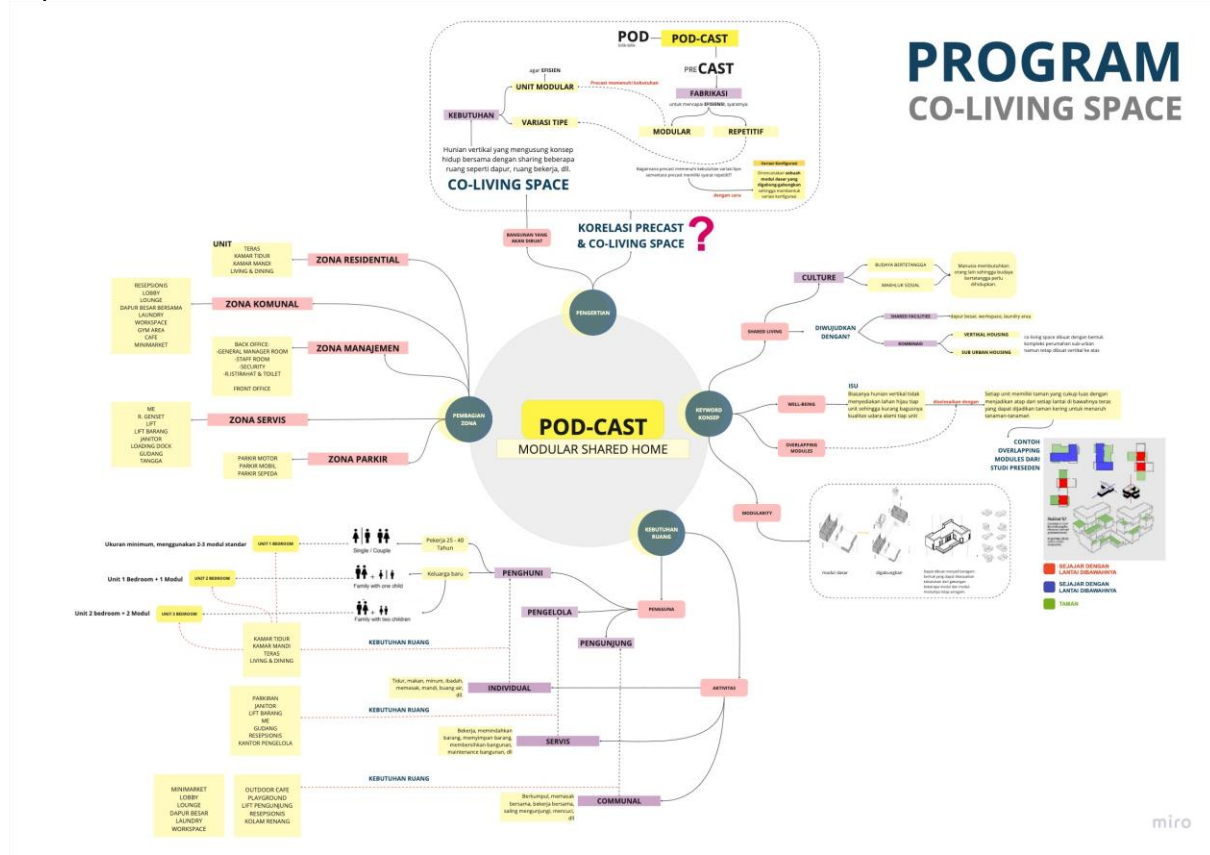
PROGRAM
CO-LIVING SPACE

POD
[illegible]
POD-CAST
PRECAST
agar EFISIEN
UNIT MODULAR
Precast memenuhi kebutuhan
FABRIKASI
untuk mencapai EFISIENSI, syaratnya:
KEBUTUHAN
VARIASI TIPE
MODULAR
REPETITIF
Hunian vertikal yang mengusung konsep hidup bersama dengan sharing beberapa ruang seperti dapur, ruang bekerja, dll.
CO-LIVING SPACE
Bagaimana precast memenuhi kebutuhan variasi tipe sementara precast memiliki syarat repetitif?
Variasi konfigurasi
Dimunculkan sebuah modul dasar yang digabung-gabungkan sehingga membentuk variasi konfigurasi
dengan cara

BANGUNAN YANG AKAN DIBUAT
KORELASI PRECAST & CO-LIVING SPACE
?

UNIT
TERAS
KAMAR TIDUR
KAMAR MANDI
LIVING & DINING
ZONA RESIDENTIAL

RESEPSIONIS
LOBBY
LOUNGE
DAPUR BESAR BERSAMA
LAUNDRY
WORKSPACE
GYM AREA
CAFE
MINIMARKET
ZONA KOMUNAL

BACK OFFICE:
-GENERAL MANAGER ROOM
-STAFF ROOM
-SECURITY
-R.ISTIRAHAT & TOILET
FRONT OFFICE
ZONA MANAJEMEN

ME
R. GENSET
LIFT
LIFT BARANG
JANITOR
LOADING DOCK
GUDANG
TANGGA
ZONA SERVIS

PARKIR MOTOR
PARKIR MOBIL
PARKIR SEPEDA
ZONA PARKIR

PENGERTIAN
PEMBAGIAN ZONA
POD-CAST
MODULAR SHARED HOME

CULTURE
BUDAYA BERTETANGGA
MAKHLUK SOSIAL
Manusia membutuhkan orang lain sehingga budaya bertetangga perlu dihidupkan
SHARED LIVING
DIWUJUDKAN DENGAN?
SHARED FACILITIES
dapur besar, workspace, laundry area
KOMBINASI
VERTICAL HOUSING
SUB URBAN HOUSING
co-living space dibuat dengan bentuk kompleks perumahan sub-urban namun tetap dibuat vertikal ke atas
KEYWORD KONSEP
ISU
Biasanya hunian vertikal tidak menyediakan lahan hijau tiap unit sehingga kurang bagusnya kualitas udara alami tiap unit
WELL-BEING
diselesaikan dengan
Setiap unit memiliki taman yang cukup luas dengan menjadikan atap dari setiap lantai di bawahnya teras yang dapat dijadikan taman kering untuk menaruh tanaman-tanaman
OVERLAPPING MODULES
CONTOH OVERLAPPING MODULES DARI STUDI PRESEDEN
MODULARITY
modul dasar
digabungkan
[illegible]
SEJAJAR DENGAN LANTAI DIBAWAHNYA
SEJAJAR DENGAN LANTAI DIBAWAHNYA
TAMAN

KEBUTUHAN RUANG
Ukuran minimum, menggunakan 2-3 modul standar
UNIT 1 BEDROOM
Single / Couple
Pekerja 25 - 40 Tahun
Unit 1 Bedroom + 1 Modul
UNIT 2 BEDROOM
Family with one child
Keluarga baru
PENGHUNI
Unit 2 bedroom + 2 Modul
UNIT 3 BEDROOM
Family with two children
PENGELOLA
PENGGUNA
PENGUNJUNG
KAMAR TIDUR
KAMAR MANDI
TERAS
LIVING & DINING
KEBUTUHAN RUANG
Tidur, makan, minum, ibadah, memasak, mandi, buang air, dll
INDIVIDUAL
AKTIVITAS
PARKIRAN
JANITOR
LIFT BARANG
ME
GUDANG
RESEPSIONIS
KANTOR PENGELOLA
KEBUTUHAN RUANG
Bekerja, memindahkan barang, menyimpan barang, membersihkan bangunan, maintenance bangunan, dll
SERVIS
KEBUTUHAN RUANG
MINIMARKET
LOBBY
LOUNGE
DAPUR BESAR
LAUNDRY
WORKSPACE
OUTDOOR CAFE
PLAYGROUND
LIFT PENGUNJUNG
RESEPSIONIS
KOLAM RENANG
Berkumpul, memasak bersama, bekerja bersama, saling mengunjungi, mencuci, dll
COMMUNAL
miro